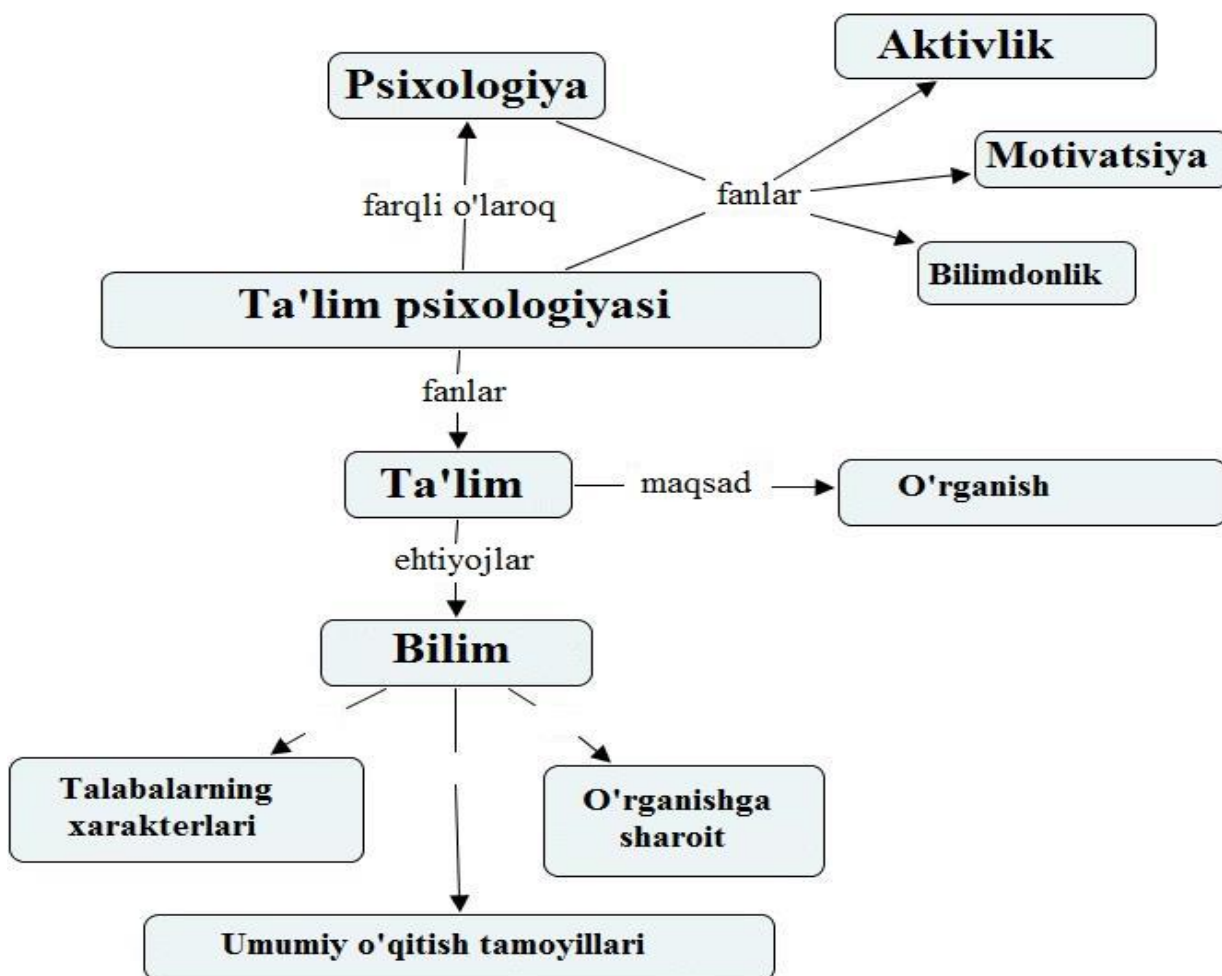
Psixologiya

Aktivlik

Motivatsiya

farqli o'laroq

fanlar

Bilimdonlik

Ta'lim psixologiyasi

fanlar

Ta'lim

maqsad

O'rganish

ehtiyojlar

Bilim

Talabalarning xarakterlari

O'rganishga sharoit

Umumiy o'qitish tamoyillari